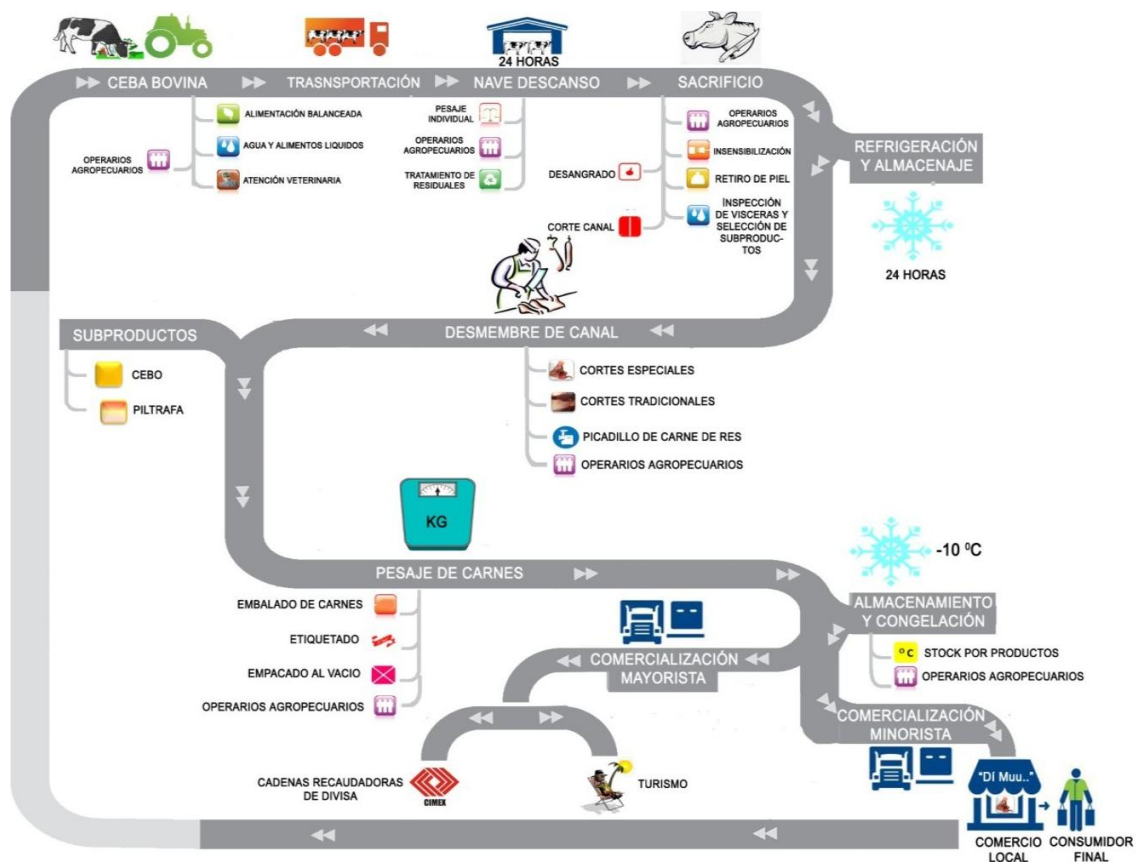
24 HORAS

CEBA BOVINA

TRASNSPORTACIÓN

NAVE DESCANSO

SACRIFICIO

ALIMENTACIÓN BALANCEADA

AGUA Y ALIMENTOS LIQUIDOS

ATENCIÓN VETERINARIA

OPERARIOS AGROPECUARIOS

PESAJE INDIVIDUAL

OPERARIOS AGROPECUARIOS

TRATAMIENTO DE RESIDUALES

OPERARIOS AGROPECUARIOS

INSENSIBILIZACIÓN

RETIRO DE PIEL

INSPECCIÓN DE VISCERAS Y SELECCIÓN DE SUBPRODUCTOS

DESANGRADO

CORTE CANAL

REFRIGERACIÓN Y ALMACENAJE

24 HORAS

SUBPRODUCTOS

DESMEMBRE DE CANAL

CEBO

PILTRAFA

CORTES ESPECIALES

CORTES TRADICIONALES

PICADILLO DE CARNE DE RES

OPERARIOS AGROPECUARIOS

KG

-10 ºC

PESAJE DE CARNES

ALMACENAMIENTO Y CONGELACIÓN

°C STOCK POR PRODUCTOS

OPERARIOS AGROPECUARIOS

EMBALADO DE CARNES

ETIQUETADO

EMPACADO AL VACIO

OPERARIOS AGROPECUARIOS

COMERCIALIZACIÓN MAYORISTA

COMERCIALIZACIÓN MINORISTA

CADENAS RECAUDADORAS DE DIVISA

CIMEX

TURISMO

"Dí Muu.."

COMERCIO LOCAL

CONSUMIDOR FINAL